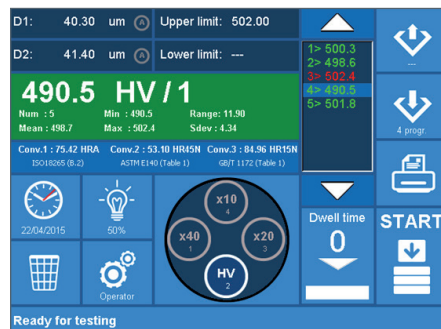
D1: 40.30 um A Upper limit: 502.00

D2: 41.40 um A Lower limit: ---

1> 500.3
2> 498.6
3> 502.4
4> 490.5
5> 501.8

---

4 progr

490.5 HV / 1

Num : 5
Mean : 498.7
Min : 490.5
Max : 502.4
Range: 11.90
Sdev : 4.34

Conv.1 : 75.42 HRA
ISO18265 (B.2)
Conv.2 : 53.10 HR45N
ASTM E140 (Table 1)
Conv.3 : 84.96 HR15N
GB/T 1172 (Table 1)

22/04/2015

50%

x10
4

x40
1

x20
3

HV
2

Dwell time
0

START

Operator

Ready for testing